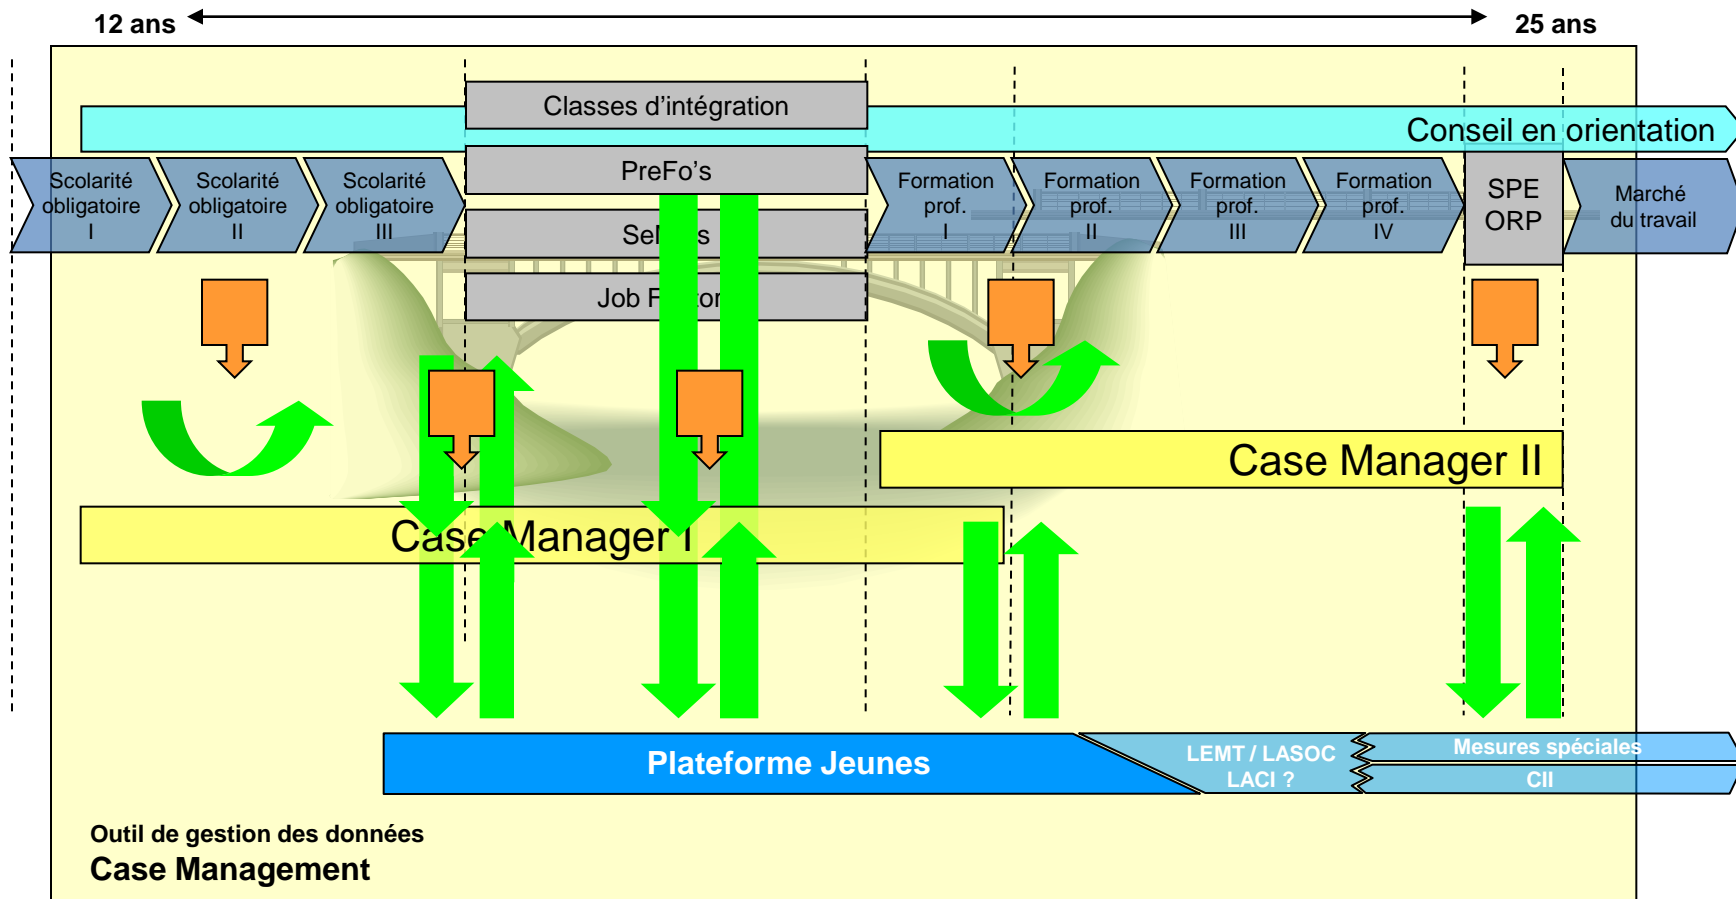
12 ans

25 ans

Classes d'intégration

Conseil en orientation

PreFo's

Sel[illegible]s

Job F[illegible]or

Scolarité obligatoire I

Scolarité obligatoire II

Scolarité obligatoire III

Formation prof. I

Formation prof. II

Formation prof. III

Formation prof. IV

SPE ORP

Marché du travail

Case Manager II

Case Manager I

Plateforme Jeunes

LEMT / LASOC LACI ?

Mesures spéciales

CII

Outil de gestion des données

Case Management